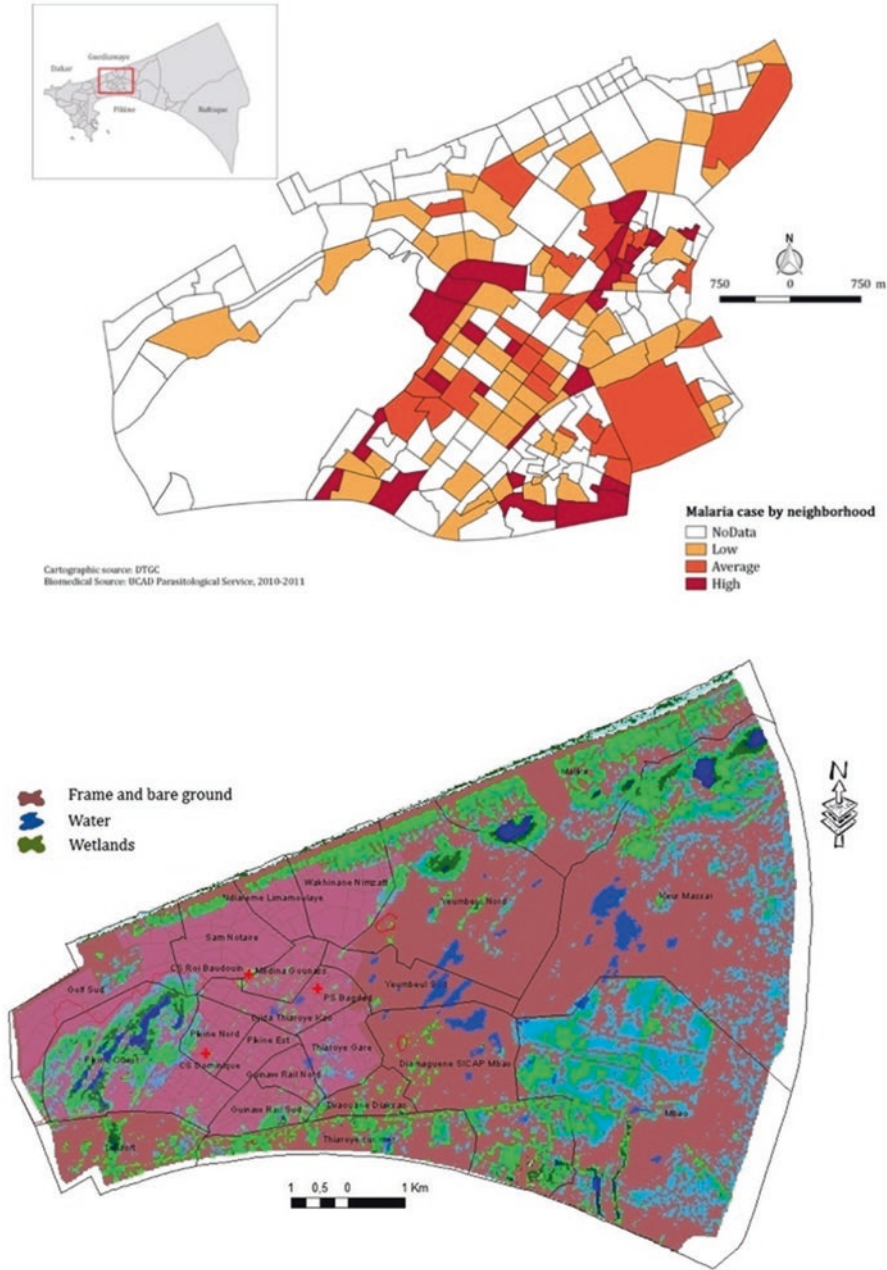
Dakar
Guediawaye
Pikine
Rufisque

N
750 0 750 m

Malaria case by neighborhood
NoData
Low
Average
High

Cartographic source: DTGC
Biomedical Source: UCAD Parasitological Service, 2010-2011

Frame and bare ground
Water
Wetlands

N

Malika
Wakhinane Nimzatt
Ndiareme Limamoulaye
Yeumbeul Nord
Keur Massar
Sam Notaire
CS Roi Baudouin
Medina Gounass
PS Bagdad
Yeumbeul Sud
Golf Sud
Djida Thiaroye Kao
Pikine Nord
Pikine Est
Thiaroye Gare
Pikine Ouest
CS Dominique
Guinaw Rail Nord
Diamaguene SICAP Mbao
Guinaw Rail Sud
Dalifort
Tivaouane Diacksao
Thiaroye sur mer
Mbao

1 0,5 0 1 Km